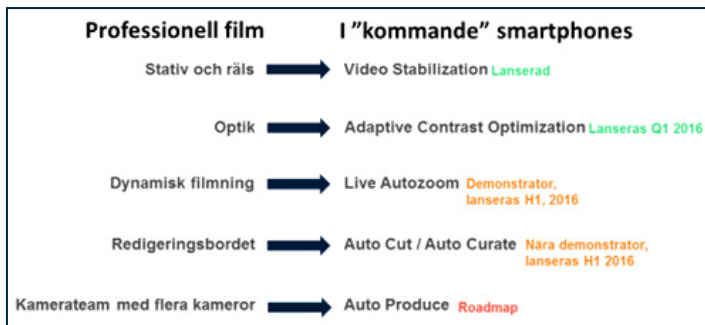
| Professionell film | I ”kommande” smartphones |
|---|---|
| Stativ och räls | Video Stabilization Lanserad |
| Optik | Adaptive Contrast Optimization Lanseras Q1 2016 |
| Dynamisk filmning | Live Autozoom Demonstrator, lanseras H1, 2016 |
| Redigeringsbordet | Auto Cut / Auto Curate Nära demonstrator, lanseras H1 2016 |
| Kamerateam med flera kameror | Auto Produce Roadmap |